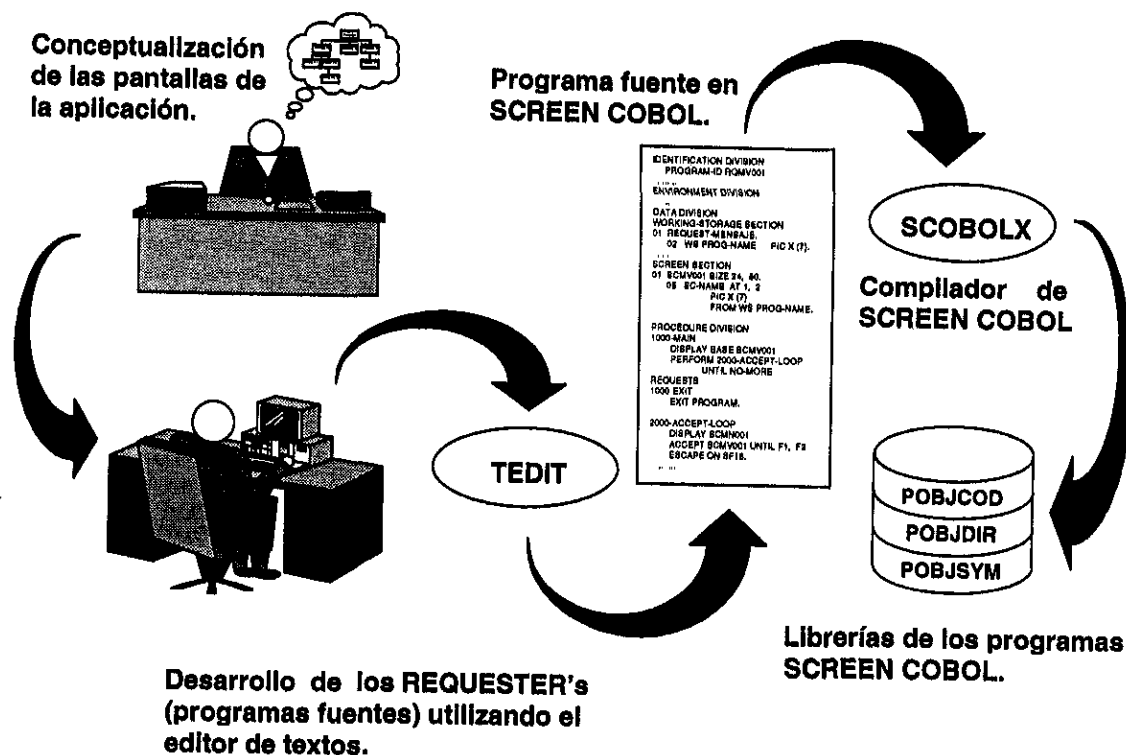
Conceptualización de las pantallas de la aplicación.

Programa fuente en SCREEN COBOL.

IDENTIFICATION DIVISION
PROGRAM-ID RQMV001
. . .
ENVIRONMENT DIVISION
. . .
DATA DIVISION
WORKING-STORAGE SECTION
01 REQUEST-MENSAJE.
02 WS PROG-NAME PIC X (7).
. . .
SCREEN SECTION
01 SCMV001 SIZE 24, 80.
05 SC-NAME AT 1, 2
PIC X (7)
FROM WS PROG-NAME.

PROCEDURE DIVISION
1000-MAIN
DISPLAY BASE SCMV001
PERFORM 2000-ACCEPT-LOOP
UNTIL NO-MORE
REQUESTS
1000 EXIT
EXIT PROGRAM.

2000-ACCEPT-LOOP
DISPLAY SCMN001
ACCEPT SCMV001 UNTIL F1, F2
ESCAPE ON SF16.
. . .

SCOBOLX

Compilador de SCREEN COBOL

TEDIT

POBJCOD
POBJDIR
POBJSYM

Librerías de los programas SCREEN COBOL.

Desarrollo de los REQUESTER's (programas fuentes) utilizando el editor de textos.